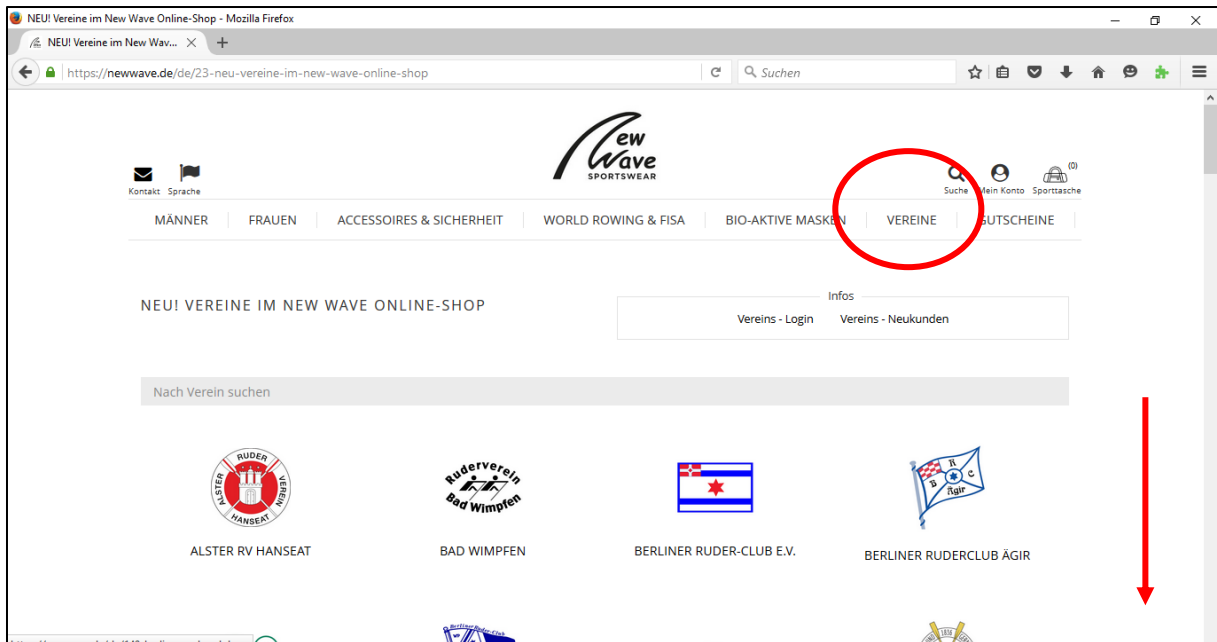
NEU! Vereine im New Wave Online-Shop - Mozilla Firefox

NEU! Vereine im New Wav...

https://newwave.de/de/23-neu-vereine-im-new-wave-online-shop

Suchen

New Wave SPORTSWEAR

Kontakt Sprache

Suche Mein Konto Sporttasche (0)

MÄNNER | FRAUEN | ACCESSOIRES & SICHERHEIT | WORLD ROWING & FISA | BIO-AKTIVE MASKEN | VEREINE | GUTSCHEINE

NEU! VEREINE IM NEW WAVE ONLINE-SHOP

Infos

Vereins - Login Vereins - Neukunden

Nach Verein suchen

RUDER VEREIN ALSTER HANSEAT

ALSTER RV HANSEAT

Ruderverein Bad Wimpfen

BAD WIMPFEN

BERLINER RUDER-CLUB E.V.

B R C Ägir

BERLINER RUDERCLUB ÄGIR

Berliner Ruder-Club

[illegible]